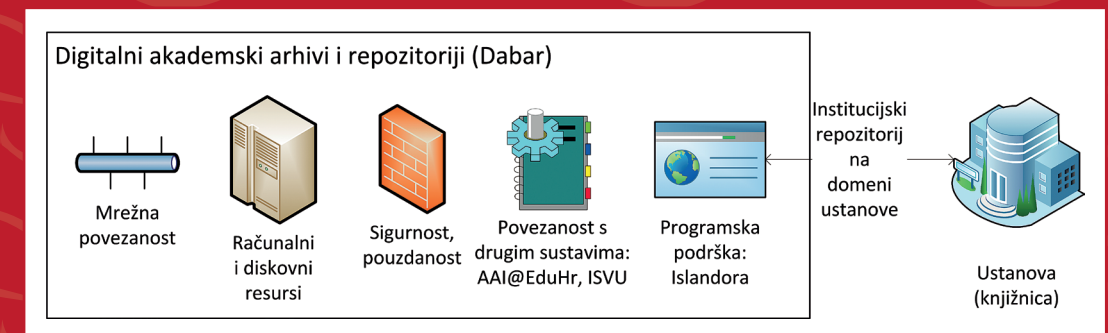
Digitalni akademski arhivi i repozitoriji (Dabar)

Mrežna povezanost

Računalni i diskovni resursi

Sigurnost, pouzdanost

Povezanost s drugim sustavima: AAI@EduHr, ISVU

Programska podrška: Islandora

Institucijski repozitorij na domeni ustanove

Ustanova (knjižnica)